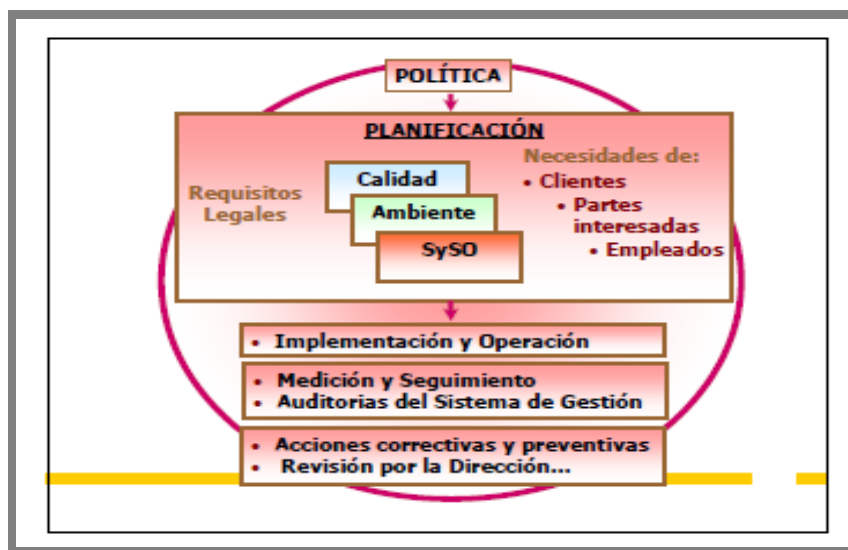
POLÍTICA

PLANIFICACIÓN

Requisitos Legales

Calidad

Ambiente

SySO

Necesidades de:
• Clientes
• Partes interesadas
• Empleados

• Implementación y Operación

• Medición y Seguimiento
• Auditorias del Sistema de Gestión

• Acciones correctivas y preventivas
• Revisión por la Dirección...